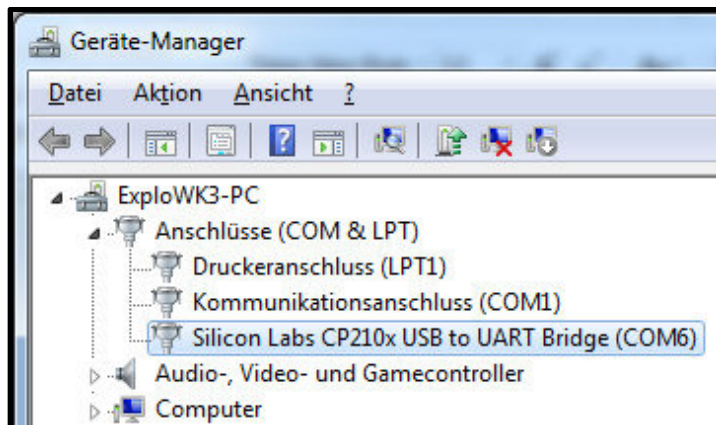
Geräte-Manager

Datei Aktion Ansicht ?

ExploWK3-PC
Anschlüsse (COM & LPT)
Druckeranschluss (LPT1)
Kommunikationsanschluss (COM1)
Silicon Labs CP210x USB to UART Bridge (COM6)
Audio-, Video- und Gamecontroller
Computer